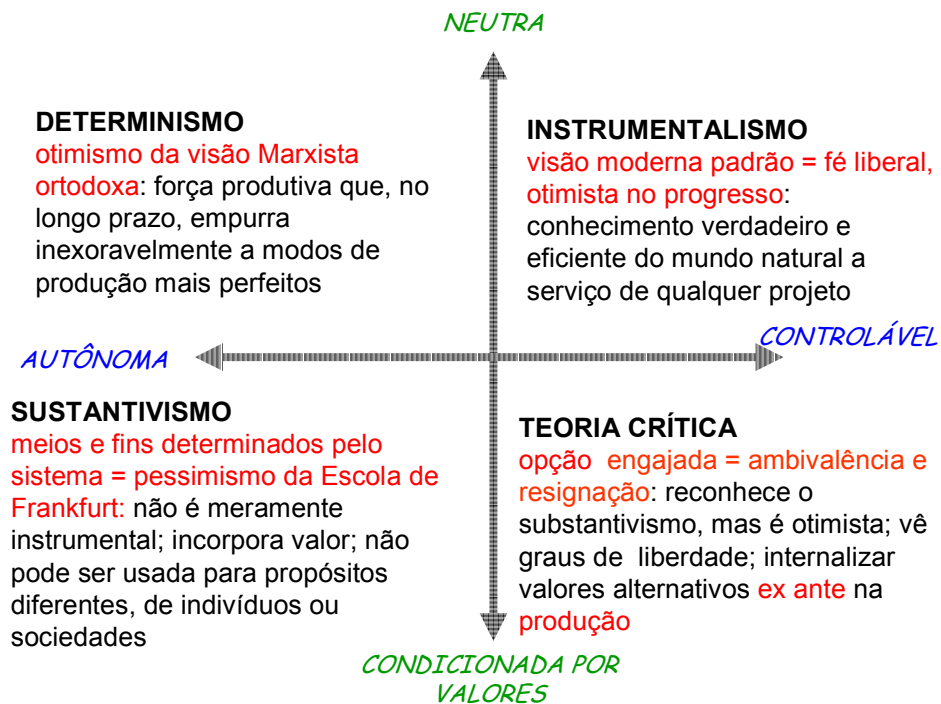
NEUTRA

DETERMINISMO
otimismo da visão Marxista ortodoxa: força produtiva que, no longo prazo, empurra inexoravelmente a modos de produção mais perfeitos

INSTRUMENTALISMO
visão moderna padrão = fé liberal, otimista no progresso: conhecimento verdadeiro e eficiente do mundo natural a serviço de qualquer projeto

AUTÔNOMA

CONTROLÁVEL

SUSTANTIVISMO
meios e fins determinados pelo sistema = pessimismo da Escola de Frankfurt: não é meramente instrumental; incorpora valor; não pode ser usada para propósitos diferentes, de indivíduos ou sociedades

TEORIA CRÍTICA
opção engajada = ambivalência e resignação: reconhece o substantivismo, mas é otimista; vê graus de liberdade; internalizar valores alternativos ex ante na produção

CONDICIONADA POR VALORES